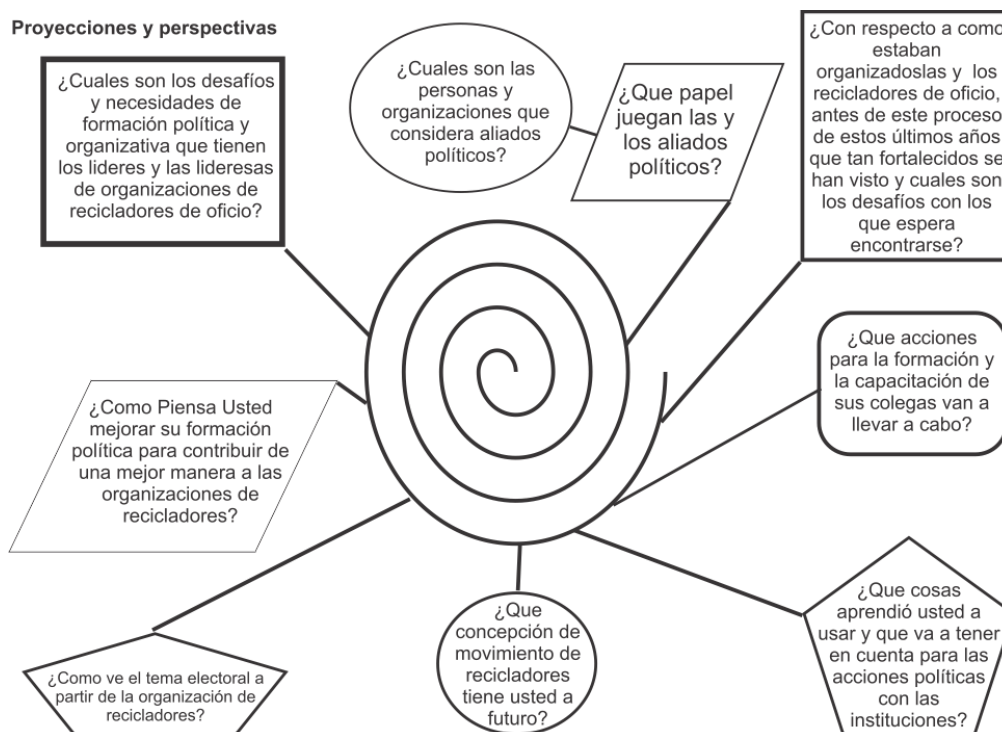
Proyecciones y perspectivas

¿Cuales son los desafíos y necesidades de formación política y organizativa que tienen los lideres y las lideresas de organizaciones de recicladores de oficio?

¿Cuales son las personas y organizaciones que considera aliados políticos?

¿Que papel juegan las y los aliados políticos?

¿Con respecto a como estaban organizadoslas y los recicladores de oficio, antes de este proceso de estos últimos años que tan fortalecidos se han visto y cuales son los desafíos con los que espera encontrarse?

¿Que acciones para la formación y la capacitación de sus colegas van a llevar a cabo?

¿Como Piensa Usted mejorar su formación política para contribuir de una mejor manera a las organizaciones de recicladores?

¿Que cosas aprendió usted a usar y que va a tener en cuenta para las acciones políticas con las instituciones?

¿Que concepción de movimiento de recicladores tiene usted a futuro?

¿Como ve el tema electoral a partir de la organización de recicladores?